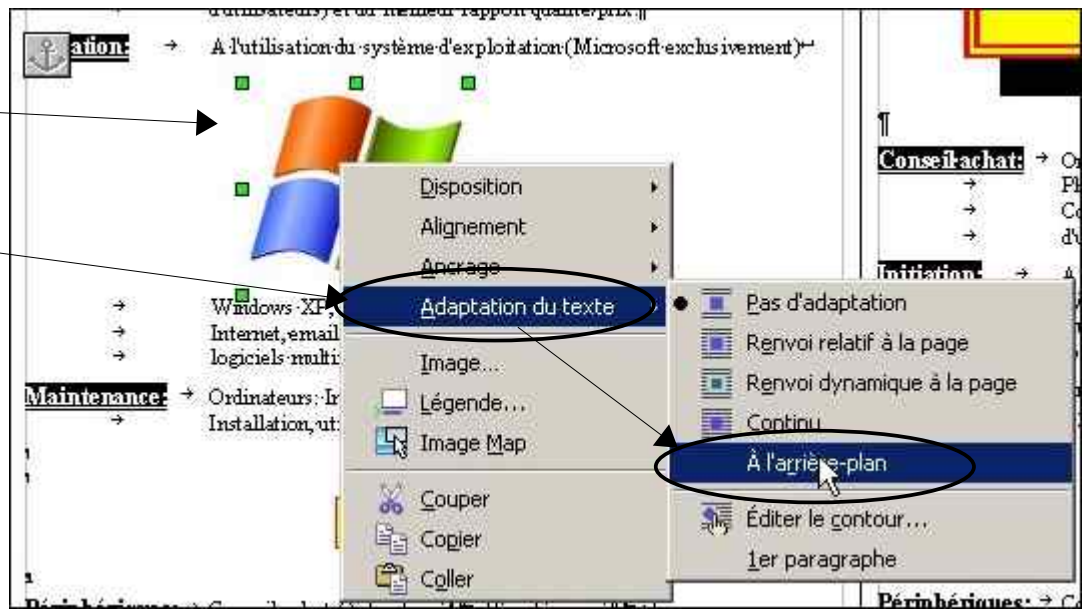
d'utilisateurs) et du meilleur rapport qualité/prix.¶

ation: → A l'utilisation du système d'exploitation (Microsoft exclusivement)↵

→ Windows XP,
→ Internet, email
→ logiciels multi

Maintenance: → Ordinateurs: Ir
→ Installation, ut

Périphériques: → C

Disposition
Alignement
Ancrage
Adaptation du texte
Image...
Légende...
Image Map
Couper
Copier
Coller

Pas d'adaptation
Renvoi relatif à la page
Renvoi dynamique à la page
Continu
À l'arrière-plan
Éditer le contour...
1er paragraphe

¶
Conseil-achat: → O
→ Pl
→ Co
→ d'
Initiation: → A

Périphériques: → C